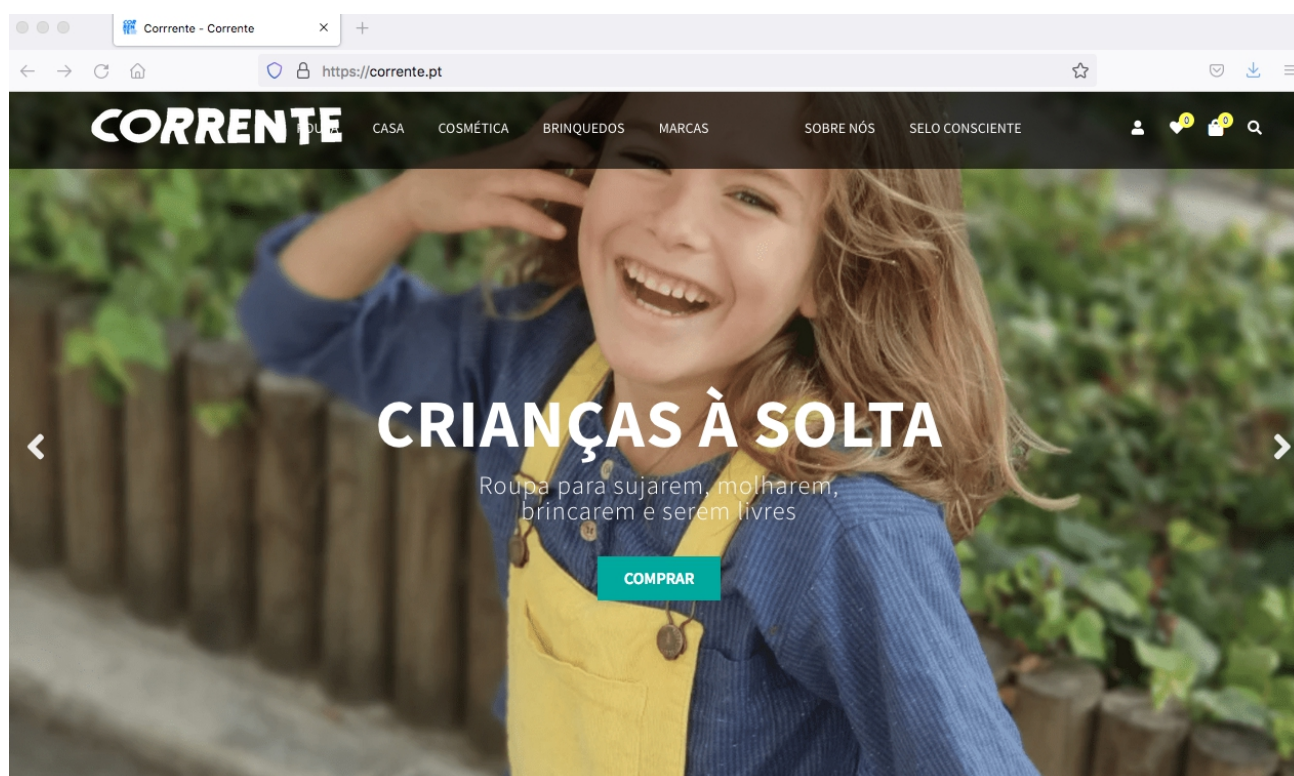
Corrrente - Corrente

https://corrente.pt

CORRENTE ROUPA CASA COSMÉTICA BRINQUEDOS MARCAS SOBRE NÓS SELO CONSCIENTE

0 0

CRIANÇAS À SOLTA

Roupa para sujarem, molharem, brincarem e serem livres

COMPRAR